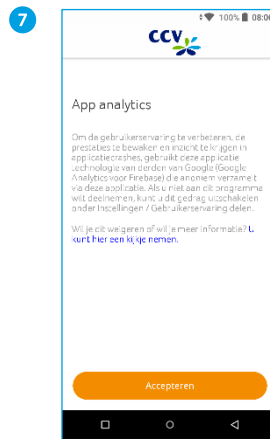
7

100% 08:06

CCV

App analytics

Om de gebruikerservaring te verbeteren, de prestaties te bewaken en inzicht te krijgen in applicatiecrashes, gebruikt deze applicatie technologie van derden van Google (Google Analytics voor Firebase) die anoniem verzamelt via deze applicatie. Als u niet aan dit programma wilt deelnemen, kunt u dit gedrag uitschakelen onder Instellingen / Gebruikerservaring delen.

Wilt u dit weigeren of wilt u meer informatie? U kunt hier een kijkje nemen.

Accepteren